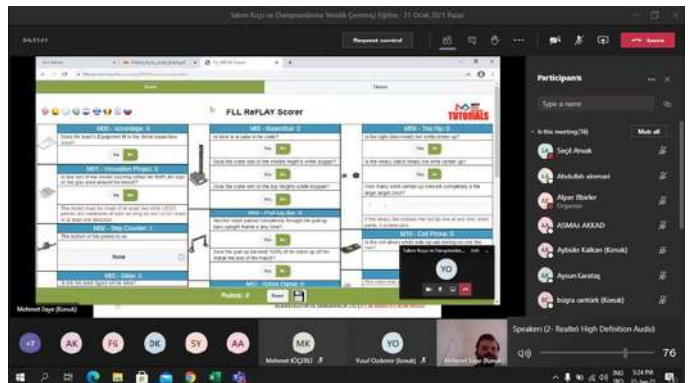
Takım Koçu ve Danışmanlarına Yönelik Çevrimiçi Eğitim - 31 Ocak 2021 Pazar

04:31:41

Request control

Leave

FLL ReFLAY Scorer

TUTORIALS

M00 - Advantage: 0

Does the team's Equipment fit in the Small Inspection Area?

No

M01 - Innovation Project: 0

No

M02 - Step Counter: 1

The bottom of the pointer is on

None

M03 - Slide: 0

M05 - Basketball: 0

Is there a cube in the crate?

No

No

No

M06 - Pull-Up Bar: 0

No

M07 - ROBOT DANCE: 0

M09 - Tire Flip: 0

No

No

M10 - Cell Phone: 0

Points: 0

Reset

Participants

Type a name

In this meeting (16)

Mute all

Seçil Ayyüz

Abdullah alemani

Alper Bilekler

Organizer

ASMAA AKKAD

Aybüke Kalkan (Konuk)

Aysun Karataş

büşra cantürk (Konuk)

Takım Koçu ve Danışmanları...

YO

Mehmet Daye (Konuk)

+7

AK

FG

DK

SY

AA

MK

Mehmet KÜÇÜKLÜ

YO

Yusuf Özdemir (Konuk)

Mehmet Daye (Konuk)

Speakers (2- Realtek High Definition Audio)

76

5:24 PM